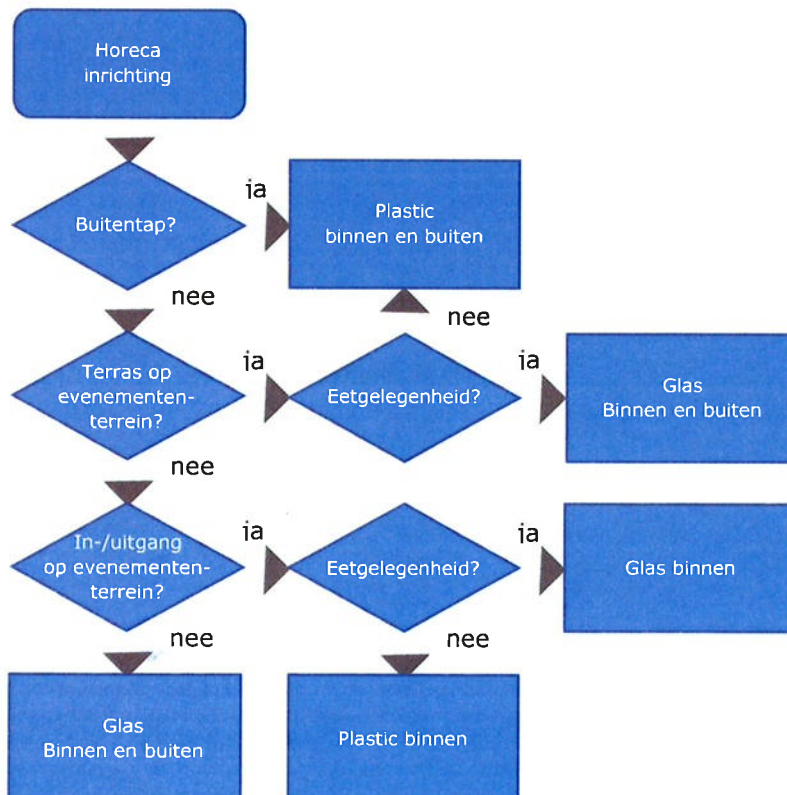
Horeca inrichting

Buitentap?

ja

Plastic binnen en buiten

nee

nee

Terras op evenemententerrein?

ja

Eetgelegenheid?

ja

Glas Binnen en buiten

nee

In-/uitgang op evenemententerrein?

ja

Eetgelegenheid?

ja

Glas binnen

nee

nee

Glas Binnen en buiten

Plastic binnen